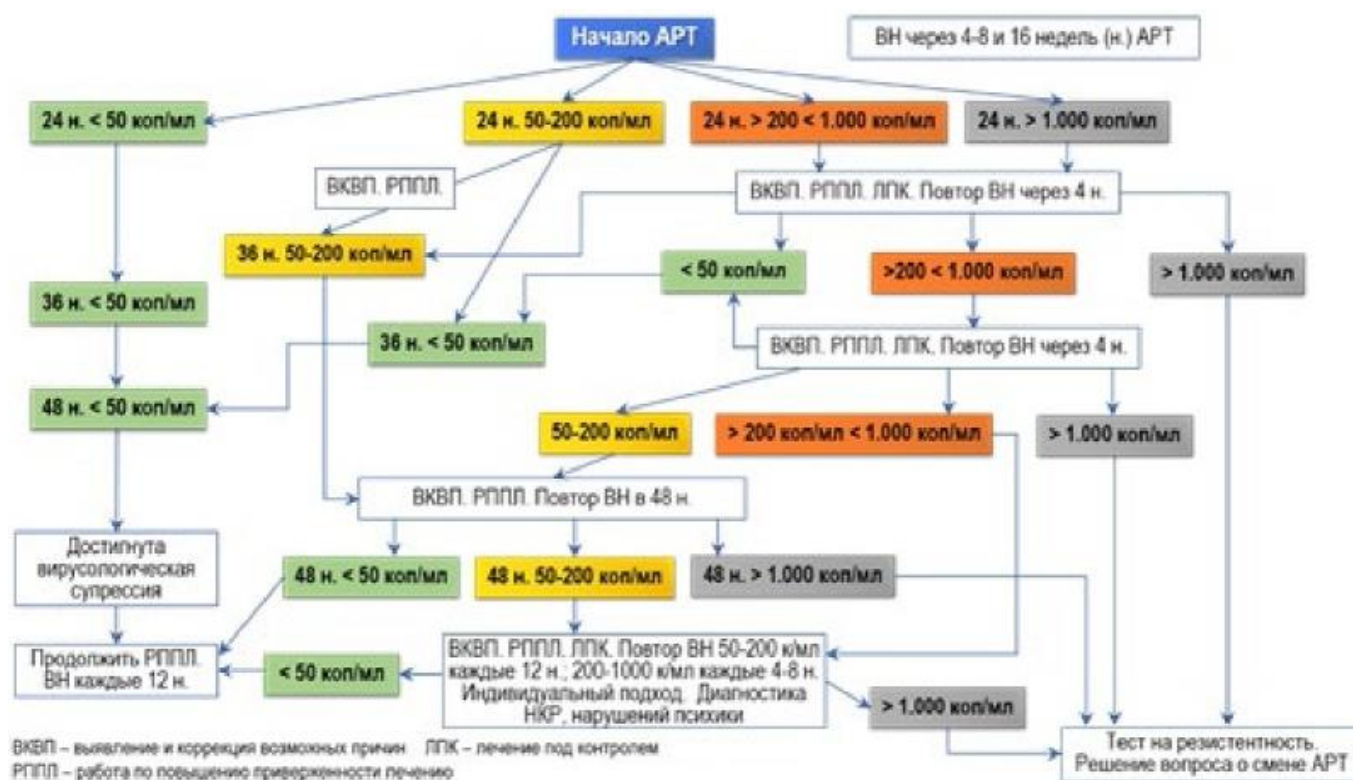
Начало АРТ

ВН через 4-8 и 16 недель (н.) АРТ

24 н. < 50 коп/мл

24 н. 50-200 коп/мл

24 н. > 200 < 1.000 коп/мл

24 н. > 1.000 коп/мл

ВКВП. РППЛ.

ВКВП. РППЛ. ЛПК. Повтор ВН через 4 н.

36 н. 50-200 коп/мл

< 50 коп/мл

>200 < 1.000 коп/мл

> 1.000 коп/мл

36 н. < 50 коп/мл

36 н. < 50 коп/мл

ВКВП. РППЛ. ЛПК. Повтор ВН через 4 н.

48 н. < 50 коп/мл

50-200 коп/мл

> 200 коп/мл < 1.000 коп/мл

> 1.000 коп/мл

ВКВП. РППЛ. Повтор ВН в 48 н.

Достигнута вирусологическая супрессия

48 н. < 50 коп/мл

48 н. 50-200 коп/мл

48 н. > 1.000 коп/мл

Продолжить РППЛ. ВН каждые 12 н.

< 50 коп/мл

ВКВП. РППЛ. ЛПК. Повтор ВН 50-200 к/мл каждые 12 н.; 200-1000 к/мл каждые 4-8 н. Индивидуальный подход. Диагностика НКР, нарушений психики

> 1.000 коп/мл

Тест на резистентность. Решение вопроса о смене АРТ

ВКВП – выявление и коррекция возможных причин ЛПК – лечение под контролем
РППЛ – работа по повышению приверженности лечению